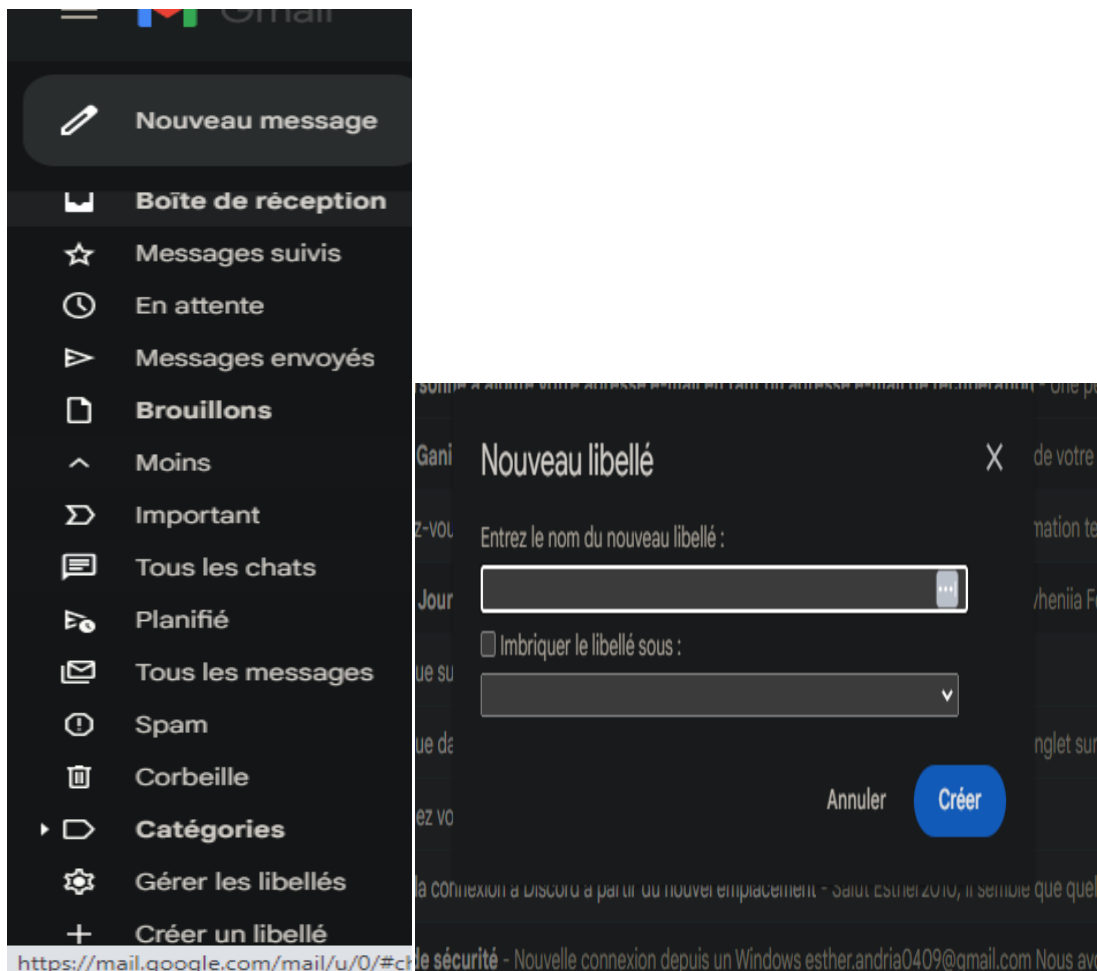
Gmail

Nouveau message

Boîte de réception

Messages suivis

En attente

Messages envoyés

Brouillons

Moins

Important

Tous les chats

Planifié

Tous les messages

Spam

Corbeille

Catégories

Gérer les libellés

Créer un libellé

https://mail.google.com/mail/u/0/#c

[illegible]

Gani

z-vou

Jour

ue su

ue da

ez vo

de votre

mation te

vheniia F

nglet sur

Nouveau libellé

X

Entrez le nom du nouveau libellé :

Imbriquer le libellé sous :

Annuler

Créer

la connexion à Discord à partir du nouvel emplacement - Salut Esther2010, il semble que quel

le sécurité - Nouvelle connexion depuis un Windows esther.andria0409@gmail.com Nous av